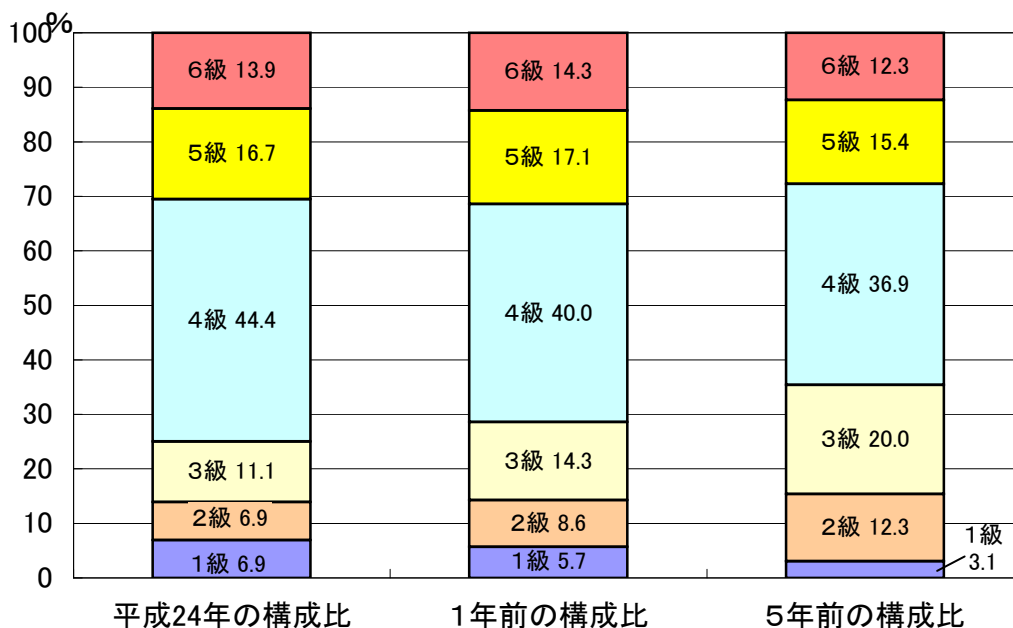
%
100
90
80
70
60
50
40
30
20
10
0

6級 13.9
5級 16.7
4級 44.4
3級 11.1
2級 6.9
1級 6.9
平成24年の構成比

6級 14.3
5級 17.1
4級 40.0
3級 14.3
2級 8.6
1級 5.7
1年前の構成比

6級 12.3
5級 15.4
4級 36.9
3級 20.0
2級 12.3
1級
3.1
5年前の構成比